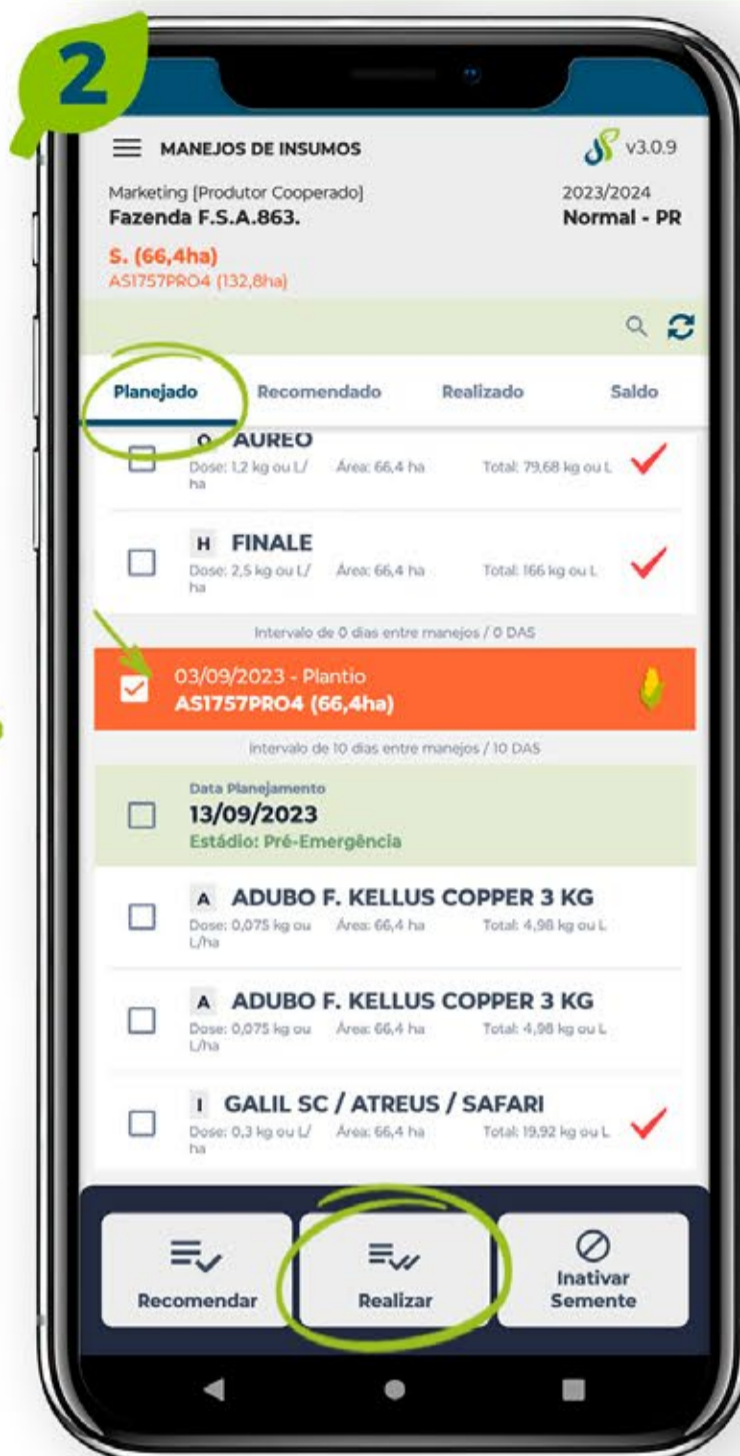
2

MANEJOS DE INSUMOS v3.0.9

Marketing [Produtor Cooperado]
Fazenda F.S.A.863.

2023/2024
Normal - PR

S. (66,4ha)
AS1757PRO4 (132,8ha)

Planejado | Recomendado | Realizado | Saldo

O AUREO
Dose: 1,2 kg ou L/ha Área: 66,4 ha Total: 79,68 kg ou L

H FINALE
Dose: 2,5 kg ou L/ha Área: 66,4 ha Total: 166 kg ou L

Intervalo de 0 dias entre manejos / 0 DAS

03/09/2023 - Plantio
AS1757PRO4 (66,4ha)

Intervalo de 10 dias entre manejos / 10 DAS

Data Planejamento
13/09/2023
Estádio: Pré-Emergência

A ADUBO F. KELLUS COPPER 3 KG
Dose: 0,075 kg ou L/ha Área: 66,4 ha Total: 4,98 kg ou L

A ADUBO F. KELLUS COPPER 3 KG
Dose: 0,075 kg ou L/ha Área: 66,4 ha Total: 4,98 kg ou L

I GALIL SC / ATREUS / SAFARI
Dose: 0,3 kg ou L/ha Área: 66,4 ha Total: 19,92 kg ou L

Recomendar
Realizar
Inativar Semente